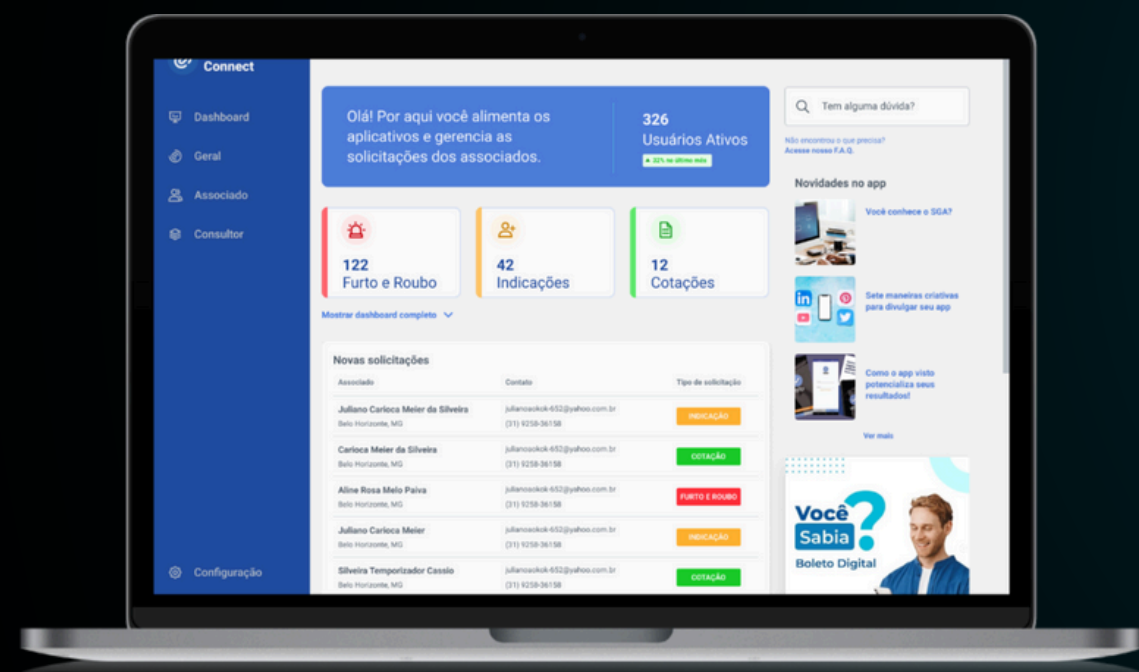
Connect

Dashboard
Geral
Associado
Consultor

Configuração

Olá! Por aqui você alimenta os aplicativos e gerencia as solicitações dos associados.

326
Usuários Ativos
32% no último mês

122
Furto e Roubo

42
Indicações

12
Cotações

Mostrar dashboard completo

Novas solicitações

| Associado | Contato | Tipo de solicitação |
|---|---|---|
| Juliano Carioca Meier da Silveira<br>Belo Horizonte, MG | julianoaokok-652@yahoo.com.br<br>(31) 9258-36158 | INDICAÇÃO |
| Carioca Meier da Silveira<br>Belo Horizonte, MG | julianoaokok-652@yahoo.com.br<br>(31) 9258-36158 | COTAÇÃO |
| Aline Rosa Melo Paiva<br>Belo Horizonte, MG | julianoaokok-652@yahoo.com.br<br>(31) 9258-36158 | FURTO E ROUBO |
| Juliano Carioca Meier<br>Belo Horizonte, MG | julianoaokok-652@yahoo.com.br<br>(31) 9258-36158 | INDICAÇÃO |
| Silveira Temporizador Cassio<br>Belo Horizonte, MG | julianoaokok-652@yahoo.com.br<br>(31) 9258-36158 | COTAÇÃO |

Tem alguma dúvida?

Não encontrou o que precisa?
Acesse nosso F.A.Q.

Novidades no app

Você conhece o SGA?

Sete maneiras criativas para divulgar seu app

Como o app visto potencializa seus resultados!

Ver mais

Você Sabia?
Boleto Digital